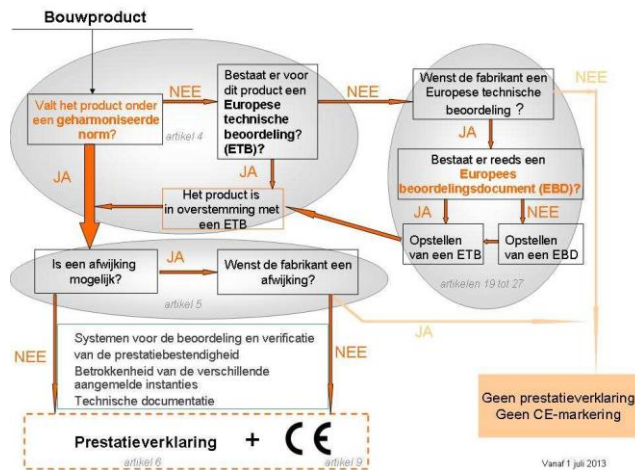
Bouwproduct

Valt het product onder een geharmoniseerde norm?

artikel 4

NEE

Bestaat er voor dit product een Europese technische beoordeling? (ETB)

NEE

Wenst de fabrikant een Europese technische beoordeling ?

NEE

JA

JA

Het product is in overstemming met een ETB

Bestaat er reeds een Europees beoordelingsdocument (EBD)?

JA

NEE

Opstellen van een ETB

Opstellen van een EBD

artikelen 19 tot 27

JA

Is een afwijking mogelijk?

JA

Wenst de fabrikant een afwijking?

artikel 5

JA

Systemen voor de beoordeling en verificatie van de prestatiebestendigheid
Betrokkenheid van de verschillende aangemelde instanties
Technische documentatie

NEE

NEE

Prestatieverklaring + CE

artikel 6

artikel 9

Geen prestatieverklaring
Geen CE-markering

Vanaf 1 juli 2013